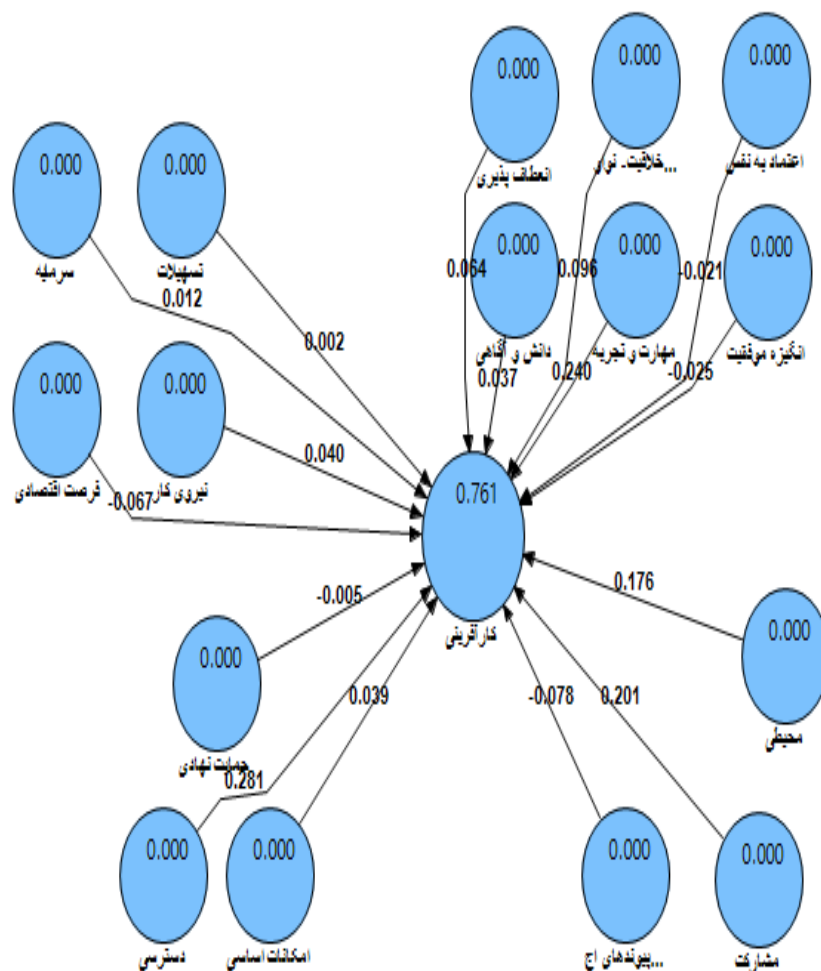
0.000
انعطاف پذیری
0.000
خلاقیت، نوآ...
0.000
اعتماد به نفس
0.000
سرمایه
0.000
تسهیلات
0.012
0.002
0.064
0.000
دانش و آگاهی
0.096
0.000
مهارت و تجربه
-0.021
0.000
انگیزه موفقیت
0.037
0.240
-0.025
0.000
فرصت اقتصادی
0.000
نیروی کار
0.040
-0.067
0.761
کارآفرینی
-0.005
0.176
0.000
محیطی
0.000
حمایت نهادی
0.039
-0.078
0.201
0.281
0.000
دسترسی
0.000
امکانات اساسی
0.000
پیوندهای اج...
0.000
مشارکت